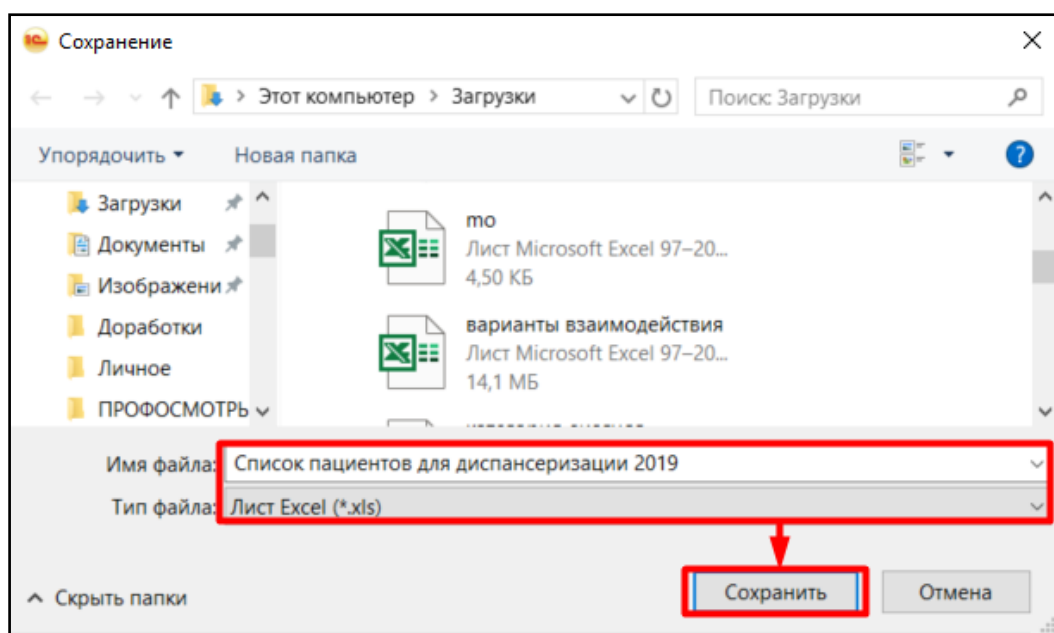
Сохранение

Этот компьютер > Загрузки

Поиск: Загрузки

Упорядочить ▾ Новая папка

Загрузки
Документы
Изображени
Доработки
Личное
ПРОФОСМОТРЬ

mo
Лист Microsoft Excel 97–20...
4,50 КБ

варианты взаимодействия
Лист Microsoft Excel 97–20...
14,1 МБ

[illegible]

Имя файла: Список пациентов для диспансеризации 2019

Тип файла: Лист Excel (*.xls)

Скрыть папки

Сохранить

Отмена